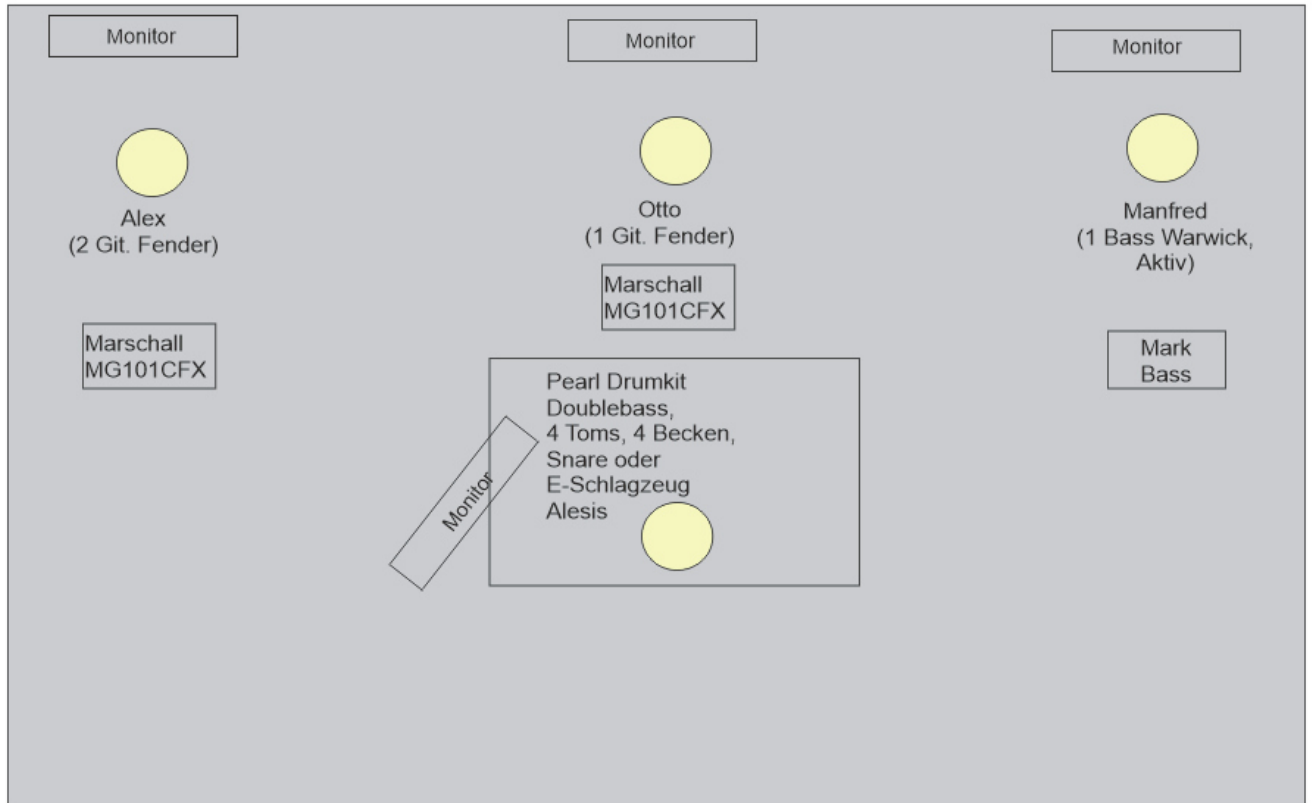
Monitor

Monitor

Monitor

Alex
(2 Git. Fender)

Otto
(1 Git. Fender)

Manfred
(1 Bass Warwick, Aktiv)

Marschall
MG101CFX

Marschall
MG101CFX

Mark
Bass

Pearl Drumkit
Doublebass,
4 Toms, 4 Becken,
Snare oder
E-Schlagzeug
Alesis

Monitor